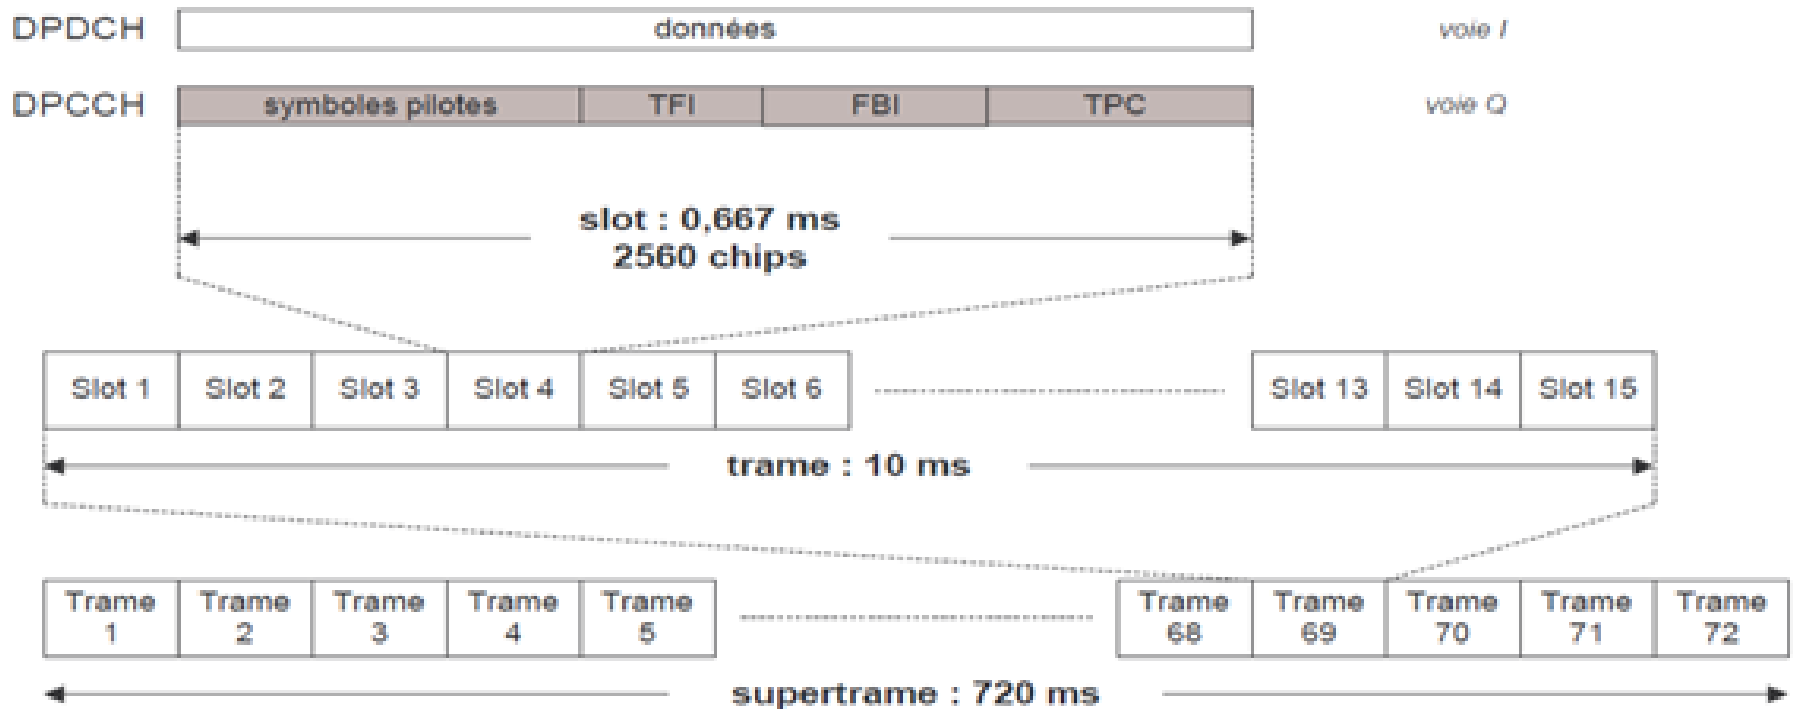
DPDCH données voie I

DPCCH symboles pilotes TFI FBI TPC voie Q

slot : 0,667 ms
2560 chips

| Slot 1 | Slot 2 | Slot 3 | Slot 4 | Slot 5 | Slot 6 | ... | Slot 13 | Slot 14 | Slot 15 |
|---|---|---|---|---|---|---|---|---|---|

trame : 10 ms

| Trame 1 | Trame 2 | Trame 3 | Trame 4 | Trame 5 | ... | Trame 68 | Trame 69 | Trame 70 | Trame 71 | Trame 72 |
|---|---|---|---|---|---|---|---|---|---|---|

supertrame : 720 ms